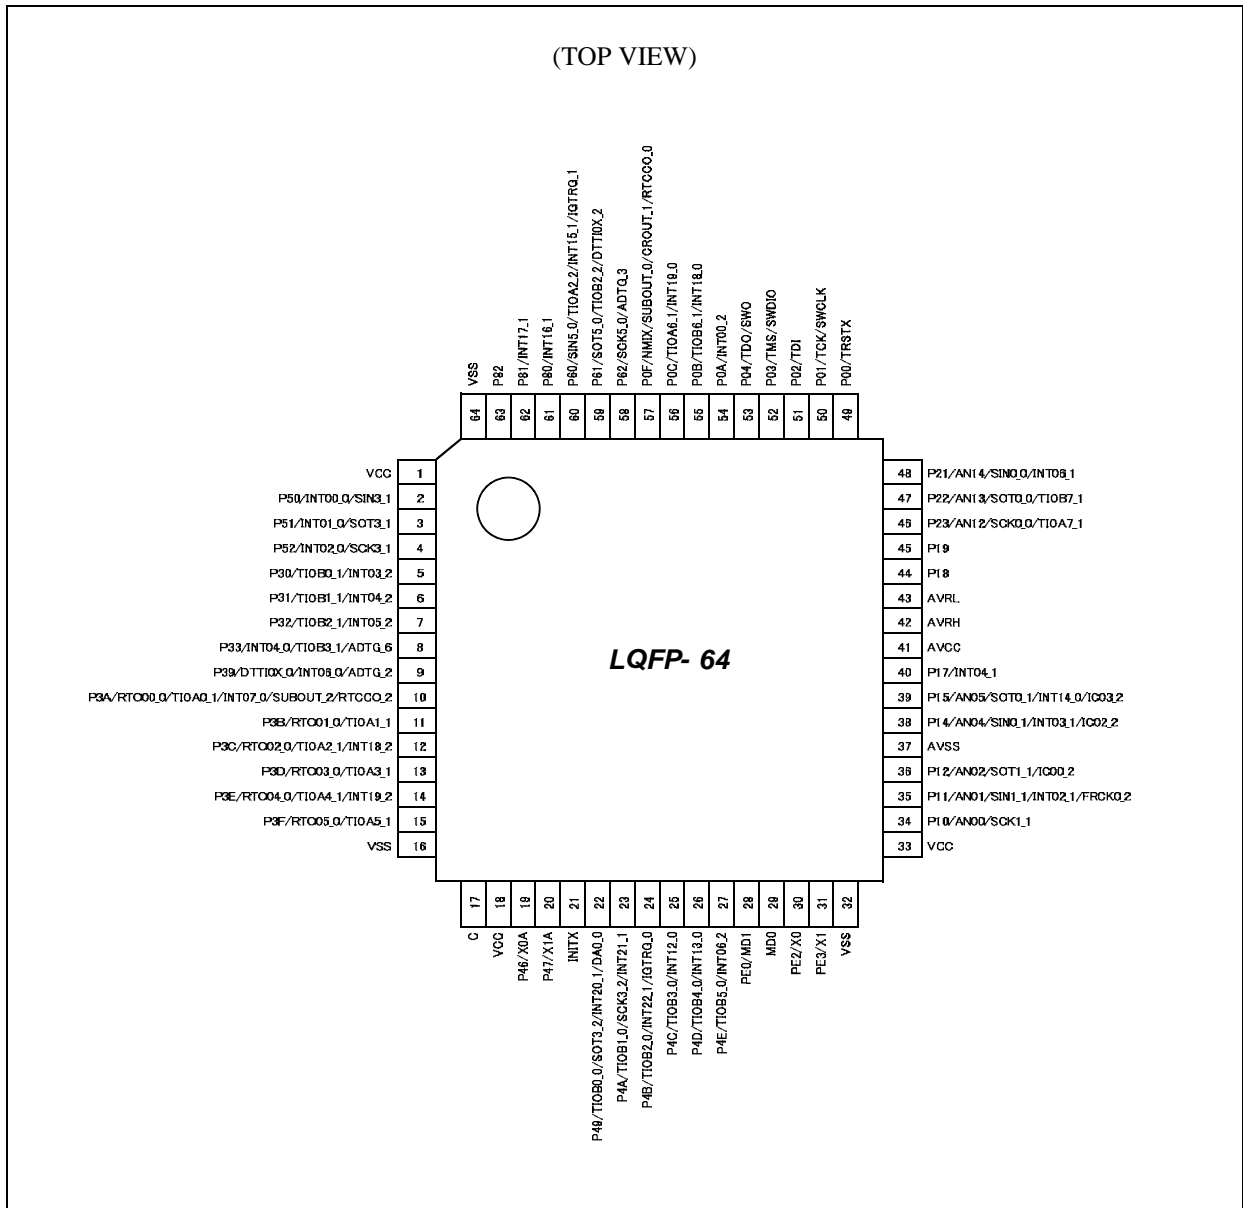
(TOP VIEW)

VSS 64
P82 63
P81/INT17_1 62
P80/INT16_1 61
P60/SIN5_0/TIOA2_2/INT15_1/IGTRG_1 60
P61/SOT5_0/TIOB2_2/DTTI0X_2 59
P62/SCK5_0/ADTG_3 58
P0F/NMIX/SUBOUT_0/CROUT_1/RTCCO_0 57
P0C/TIOA6_1/INT19_0 56
P0B/TIOB6_1/INT18_0 55
P0A/INT00_2 54
P04/TDO/SWO 53
P03/TMS/SWDIO 52
P02/TDI 51
P01/TCK/SWCLK 50
P00/TRSTX 49

VCC 1
P50/INT00_0/SIN3_1 2
P51/INT01_0/SOT3_1 3
P52/INT02_0/SCK3_1 4
P30/TIOB0_1/INT03_2 5
P31/TIOB1_1/INT04_2 6
P32/TIOB2_1/INT05_2 7
P33/INT04_0/TIOB3_1/ADTG_6 8
P39/DTTI0X_0/INT06_0/ADTG_2 9
P3A/RTO00_0/TIOA0_1/INT07_0/SUBOUT_2/RTCCO_2 10
P3B/RTO01_0/TIOA1_1 11
P3C/RTO02_0/TIOA2_1/INT18_2 12
P3D/RTO03_0/TIOA3_1 13
P3E/RTO04_0/TIOA4_1/INT19_2 14
P3F/RTO05_0/TIOA5_1 15
VSS 16

LQFP- 64

48 P21/AN14/SIN0_0/INT06_1
47 P22/AN13/SOT0_0/TIOB7_1
46 P23/AN12/SCK0_0/TIOA7_1
45 P19
44 P18
43 AVRL
42 AVRH
41 AVCC
40 P17/INT04_1
39 P15/AN05/SOT0_1/INT14_0/IC03_2
38 P14/AN04/SIN0_1/INT03_1/IC02_2
37 AVSS
36 P12/AN02/SOT1_1/IC00_2
35 P11/AN01/SIN1_1/INT02_1/FRCK0_2
34 P10/AN00/SCK1_1
33 VCC

17 C
18 VCC
19 P46/X0A
20 P47/X1A
21 INITX
22 P49/TIOB0_0/SOT3_2/INT20_1/DA0_0
23 P4A/TIOB1_0/SCK3_2/INT21_1
24 P4B/TIOB2_0/INT22_1/IGTRG_0
25 P4C/TIOB3_0/INT12_0
26 P4D/TIOB4_0/INT13_0
27 P4E/TIOB5_0/INT06_2
28 PE0/MD1
29 MD0
30 PE2/X0
31 PE3/X1
32 VSS